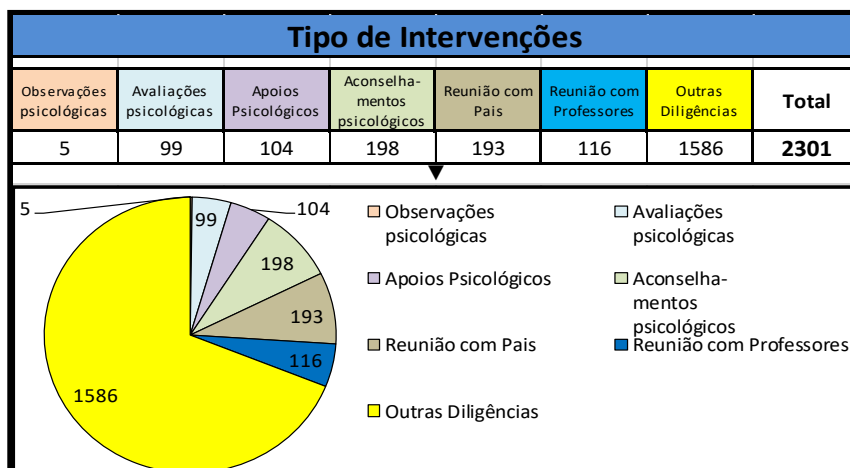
Tipo de Intervenções

| Observações psicológicas | Avaliações psicológicas | Apoios Psicológicos | Aconselhamentos psicológicos | Reunião com Pais | Reunião com Professores | Outras Diligências | Total |
|---|---|---|---|---|---|---|---|
| 5 | 99 | 104 | 198 | 193 | 116 | 1586 | 2301 |

5
99
104
198
193
116
1586

Observações psicológicas
Avaliações psicológicas
Apoios Psicológicos
Aconselhamentos psicológicos
Reunião com Pais
Reunião com Professores
Outras Diligências